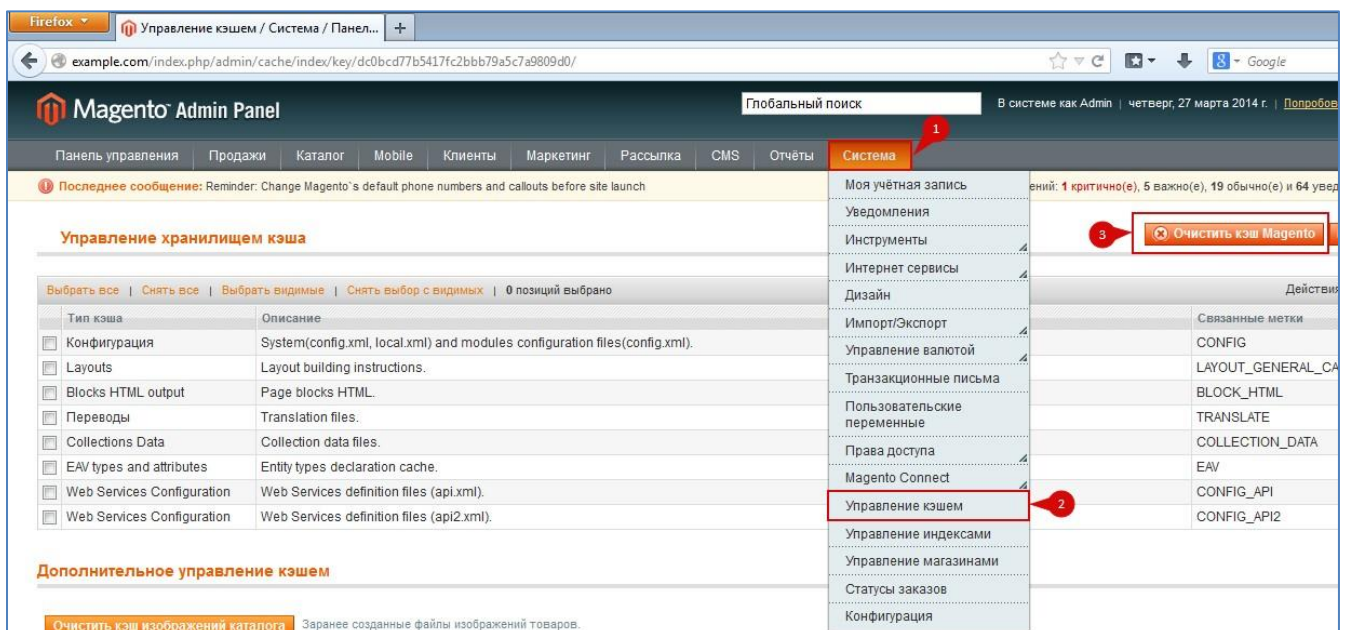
Firefox

Управление кэшем / Система / Панел...

+

example.com/index.php/admin/cache/index/key/dc0bcd77b5417fc2bbb79a5c7a9809d0/

Google

Magento Admin Panel

Глобальный поиск

В системе как Admin | четверг, 27 марта 2014 г. | Попробов

Панель управления | Продажи | Каталог | Mobile | Клиенты | Маркетинг | Рассылка | CMS | Отчёты | Система

1

Последнее сообщение: Reminder: Change Magento`s default phone numbers and callouts before site launch

ений: 1 критично(е), 5 важно(е), 19 обычно(е) и 64 увед

Управление хранилищем кэша

3

Очистить кэш Magento

Выбрать все | Снять все | Выбрать видимые | Снять выбор с видимых | 0 позиций выбрано

Действия

| Тип кэша | Описание | Связанные метки |
|---|---|---|
| Конфигурация | System(config.xml, local.xml) and modules configuration files(config.xml). | CONFIG |
| Layouts | Layout building instructions. | LAYOUT_GENERAL_CA |
| Blocks HTML output | Page blocks HTML. | BLOCK_HTML |
| Переводы | Translation files. | TRANSLATE |
| Collections Data | Collection data files. | COLLECTION_DATA |
| EAV types and attributes | Entity types declaration cache. | EAV |
| Web Services Configuration | Web Services definition files (api.xml). | CONFIG_API |
| Web Services Configuration | Web Services definition files (api2.xml). | CONFIG_API2 |

Моя учётная запись
Уведомления
Инструменты
Интернет сервисы
Дизайн
Импорт/Экспорт
Управление валютой
Транзакционные письма
Пользовательские переменные
Права доступа
Magento Connect
Управление кэшем
2
Управление индексами
Управление магазинами
Статусы заказов
Конфигурация

Дополнительное управление кэшем

Очистить кэш изображений каталога

Заранее созданные файлы изображений товаров.